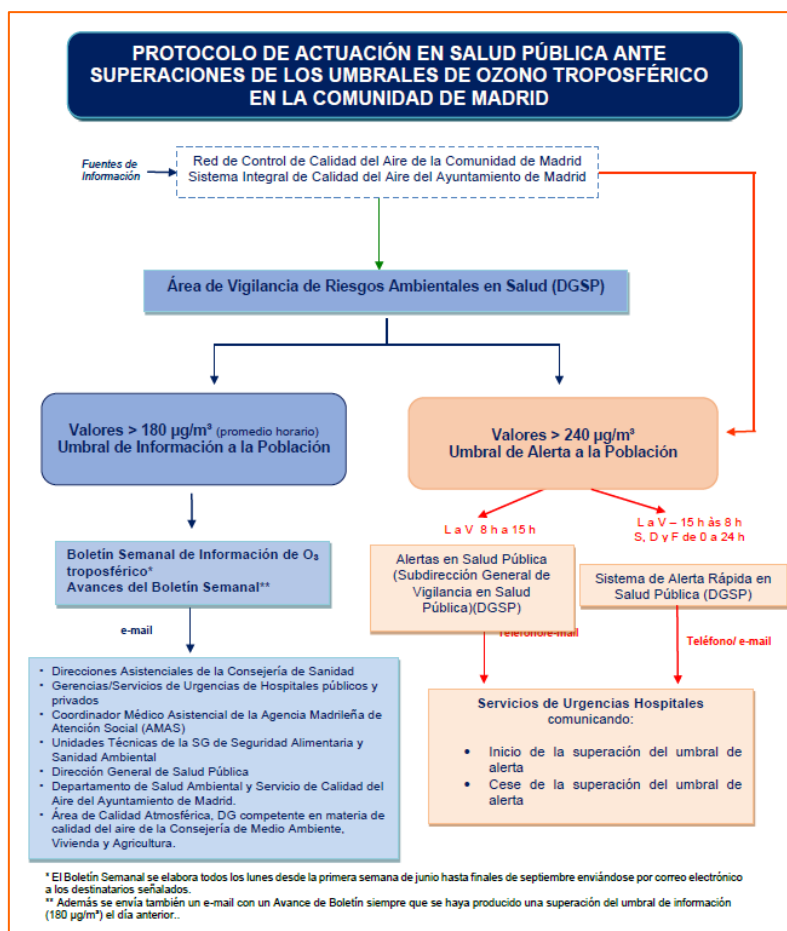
PROTOCOLO DE ACTUACIÓN EN SALUD PÚBLICA ANTE SUPERACIONES DE LOS UMBRALES DE OZONO TROPOSFÉRICO EN LA COMUNIDAD DE MADRID

Fuentes de Información

Red de Control de Calidad del Aire de la Comunidad de Madrid
Sistema Integral de Calidad del Aire del Ayuntamiento de Madrid

Área de Vigilancia de Riesgos Ambientales en Salud (DGSP)

Valores > 180 µg/m³ (promedio horario)
Umbral de Información a la Población

Valores > 240 µg/m³
Umbral de Alerta a la Población

L a V 8 h a 15 h

L a V – 15 h às 8 h
S, D y F de 0 a 24 h

Boletín Semanal de Información de $O_3$ troposférico*
Avances del Boletín Semanal**

Alertas en Salud Pública (Subdirección General de Vigilancia en Salud Pública)(DGSP)

Sistema de Alerta Rápida en Salud Pública (DGSP)

e-mail

Teléfono/e-mail

Teléfono/ e-mail

• Direcciones Asistenciales de la Consejería de Sanidad
• Gerencias/Servicios de Urgencias de Hospitales públicos y privados
• Coordinador Médico Asistencial de la Agencia Madrileña de Atención Social (AMAS)
• Unidades Técnicas de la SG de Seguridad Alimentaria y Sanidad Ambiental
• Dirección General de Salud Pública
• Departamento de Salud Ambiental y Servicio de Calidad del Aire del Ayuntamiento de Madrid.
• Área de Calidad Atmosférica, DG competente en materia de calidad del aire de la Consejería de Medio Ambiente, Vivienda y Agricultura.

Servicios de Urgencias Hospitales comunicando:
• Inicio de la superación del umbral de alerta
• Cese de la superación del umbral de alerta

* El Boletín Semanal se elabora todos los lunes desde la primera semana de junio hasta finales de septiembre enviándose por correo electrónico a los destinatarios señalados.
** Además se envía también un e-mail con un Avance de Boletín siempre que se haya producido una superación del umbral de información (180 µg/m³) el día anterior..